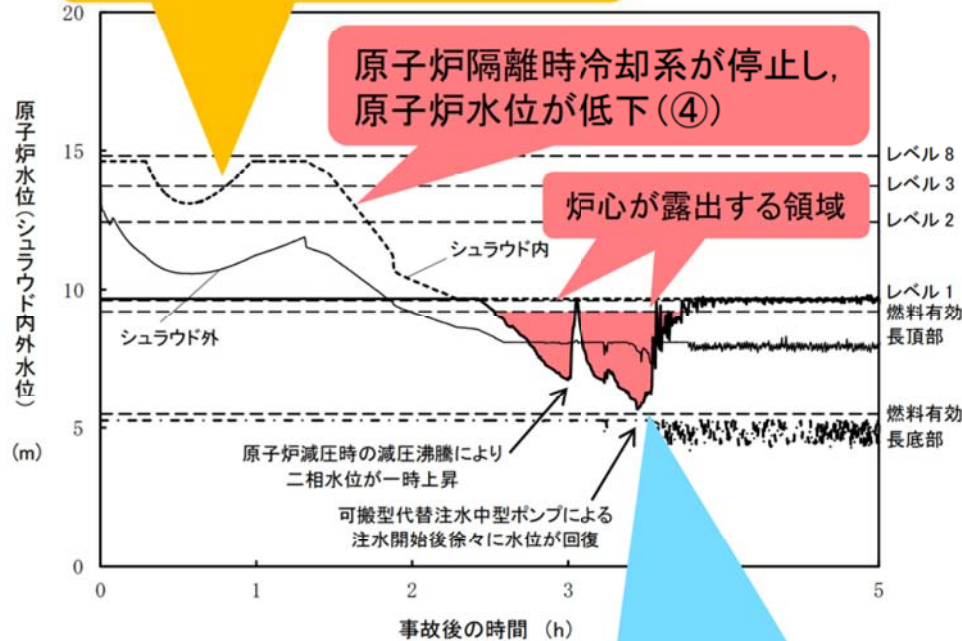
20

原子炉隔離時冷却系が停止し,
原子炉水位が低下(④)

原子炉水位(シュラウド内外水位)

(m)

15

10

5

0

レベル 8
レベル 3
レベル 2

炉心が露出する領域

シュラウド内

シュラウド外

レベル 1
燃料有効長頂部

燃料有効長底部

原子炉減圧時の減圧沸騰により
二相水位が一時上昇

可搬型代替注水中型ポンプによる
注水開始後徐々に水位が回復

0 1 2 3 4 5

事故後の時間 (h)